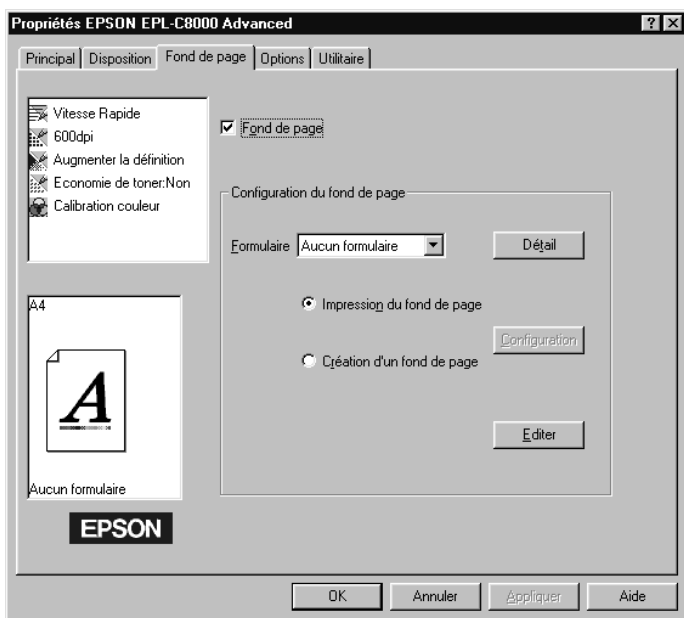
Propriétés EPSON EPL-C8000 Advanced

? X

Principal | Disposition | Fond de page | Options | Utilitaire

Vitesse Rapide
600dpi
Augmenter la définition
Economie de toner:Non
Calibration couleur

A4

A

Aucun formulaire

EPSON

☑ Fond de page

Configuration du fond de page

Formulaire Aucun formulaire

Détail

Impression du fond de page

Configuration

Création d'un fond de page

Editer

OK

Annuler

Appliquer

Aide